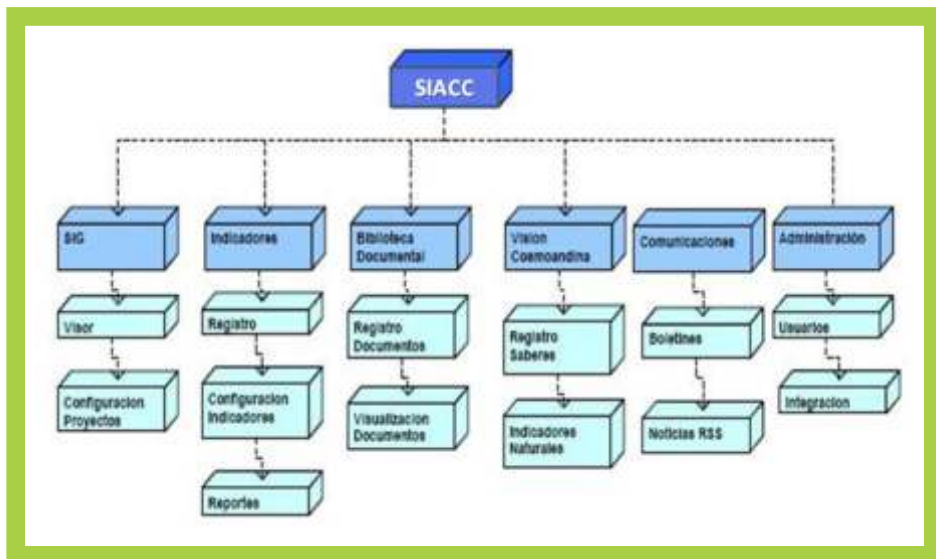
SIACC

SIG

Visor

Configuracion Proyectos

Indicadores

Registro

Configuracion Indicadores

Reportes

Biblioteca Documental

Registro Documentos

Visualizacion Documentos

Vision Cosmoandina

Registro Saberes

Indicadores Naturales

Comunicaciones

Boletines

Noticias RSS

Administración

Usuarios

Integracion